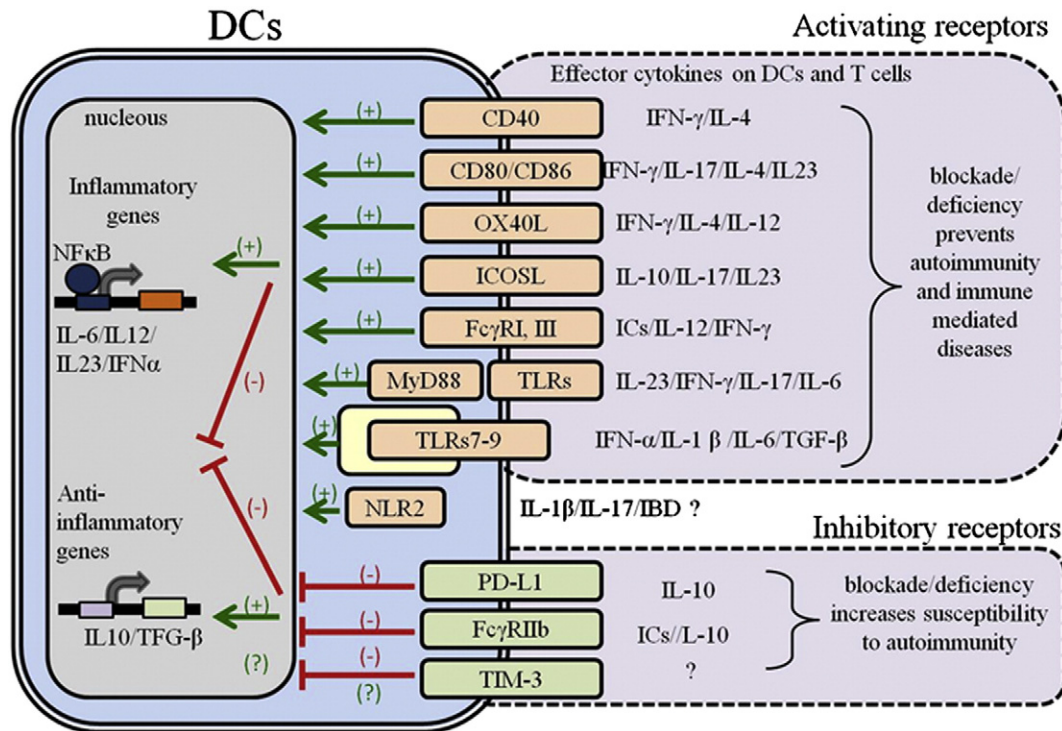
DCs

Activating receptors

Effector cytokines on DCs and T cells

nucleous

Inflammatory genes

NFκB

IL-6/IL12/ IL23/IFNα

(+)

(-)

Anti-inflammatory genes

(-)

IL10/TFG-β

(+)

(?)

(+) CD40 IFN-γ/IL-4

(+) CD80/CD86 IFN-γ/IL-17/IL-4/IL23

(+) OX40L IFN-γ/IL-4/IL-12

(+) ICOSL IL-10/IL-17/IL23

(+) FcγRI, III ICs/IL-12/IFN-γ

(+) MyD88 TLRs IL-23/IFN-γ/IL-17/IL-6

(+) TLRs7-9 IFN-α/IL-1 β /IL-6/TGF-β

blockade/ deficiency prevents autoimmunity and immune mediated diseases

(+) NLR2

IL-1β/IL-17/IBD ?

Inhibitory receptors

(-) PD-L1 IL-10

(-) FcγRIIb ICs//L-10

(-) TIM-3 ?

(?)

blockade/deficiency increases susceptibility to autoimmunity